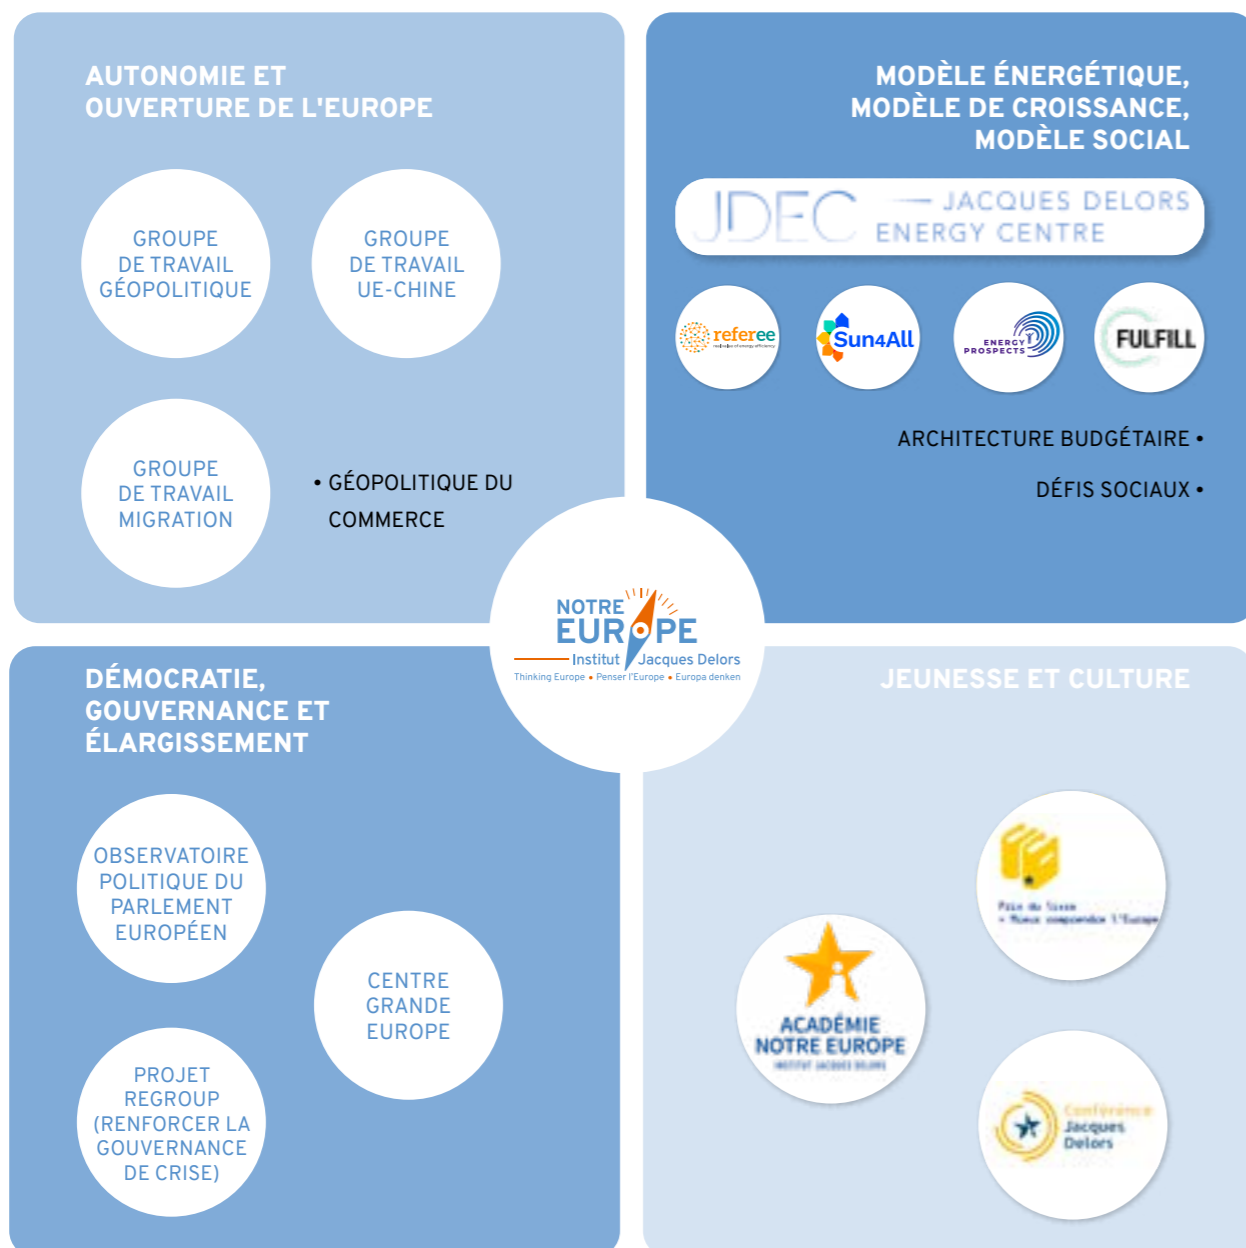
AUTONOMIE ET OUVERTURE DE L'EUROPE

GROUPE DE TRAVAIL GÉOPOLITIQUE

GROUPE DE TRAVAIL UE-CHINE

GROUPE DE TRAVAIL MIGRATION

• GÉOPOLITIQUE DU COMMERCE

MODÈLE ÉNERGÉTIQUE, MODÈLE DE CROISSANCE, MODÈLE SOCIAL

JDEC JACQUES DELORS ENERGY CENTRE

referee

Sun4All

ENERGY PROSPECTS

FULFILL

ARCHITECTURE BUDGÉTAIRE •

DÉFIS SOCIAUX •

NOTRE EUROPE
Institut Jacques Delors
Thinking Europe • Penser l'Europe • Europa denken

DÉMOCRATIE, GOUVERNANCE ET ÉLARGISSEMENT

OBSERVATOIRE POLITIQUE DU PARLEMENT EUROPÉEN

CENTRE GRANDE EUROPE

PROJET REGROUP (RENFORCER LA GOUVERNANCE DE CRISE)

JEUNESSE ET CULTURE

Prix du livre
• Nous comprendre l'Europe

ACADÉMIE NOTRE EUROPE
INSTITUT JACQUES DELORS

Conférence Jacques Delors